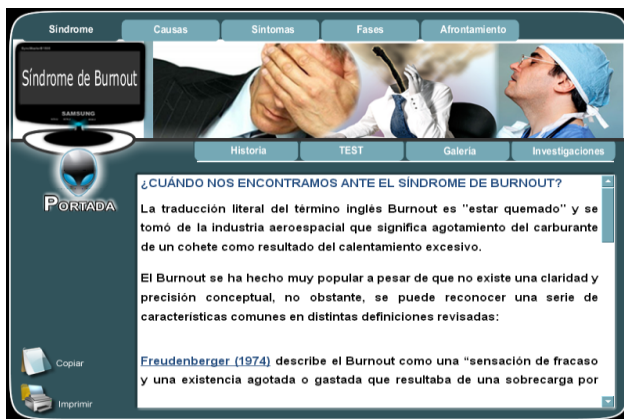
Síndrome
Causas
Síntomas
Fases
Afrontamiento

Síndrome de Burnout
SAMSUNG

Historia
TEST
Galería
Investigaciones

PORTADA

¿CUÁNDO NOS ENCONTRAMOS ANTE EL SÍNDROME DE BURNOUT?

La traducción literal del término inglés Burnout es "estar quemado" y se tomó de la industria aeroespacial que significa agotamiento del carburante de un cohete como resultado del calentamiento excesivo.

El Burnout se ha hecho muy popular a pesar de que no existe una claridad y precisión conceptual, no obstante, se puede reconocer una serie de características comunes en distintas definiciones revisadas:

Freudenberger (1974) describe el Burnout como una "sensación de fracaso y una existencia agotada o gastada que resultaba de una sobrecarga por

Copiar
Imprimir